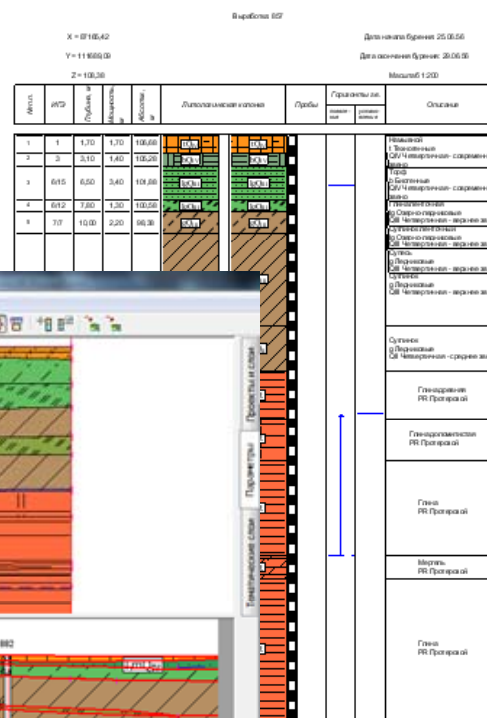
Выработка 857

X = 6716542

Y = 1116691,09

Z = 108,38

Дата начала бурения: 25.06.56

Дата окончания бурения: 29.06.56

Масштаб 1:200

| № п.п. | ИГЭ | Глубина, м | Мощность, м | Абсолют., м | Литологическая колонка | Пробы | Горизонты вод. появл. | Горизонты вод. установ. | Описание |
|---|---|---|---|---|---|---|---|---|---|
| 1 | 1 | 1,70 | 1,70 | 106,68 | | | | | Насыпной t Техногенные QIV Четвертичная - современное звено |
| 2 | 3 | 3,10 | 1,40 | 105,28 | | | | | Торф p Болотные QIV Четвертичная - современное звено |
| 3 | 6/15 | 6,50 | 3,40 | 101,88 | | | | | Глина ленточная lg Озерно-ледниковые QIII Четвертичная - верхнее звено |
| 4 | 6/12 | 7,80 | 1,30 | 100,58 | | | | | Суглинок ленточный lg Озерно-ледниковые QIII Четвертичная - верхнее звено |
| 5 | 7/7 | 10,00 | 2,20 | 98,38 | | | | | Супесь g Ледниковые QIII Четвертичная - верхнее звено |
| | | | | | | | | | Суглинок g Ледниковые QIII Четвертичная - верхнее звено |
| | | | | | | | | | Суглинок g Ледниковые QII Четвертичная - среднее звено |
| | | | | | | | | | Глина древняя PR Протерозой |
| | | | | | | | | | Глина доломитистая PR Протерозой |
| | | | | | | | | | Глина PR Протерозой |
| | | | | | | | | | Мергель PR Протерозой |
| | | | | | | | | | Глина PR Протерозой |

Проекты и слои

Параметры

Тематические слои

862